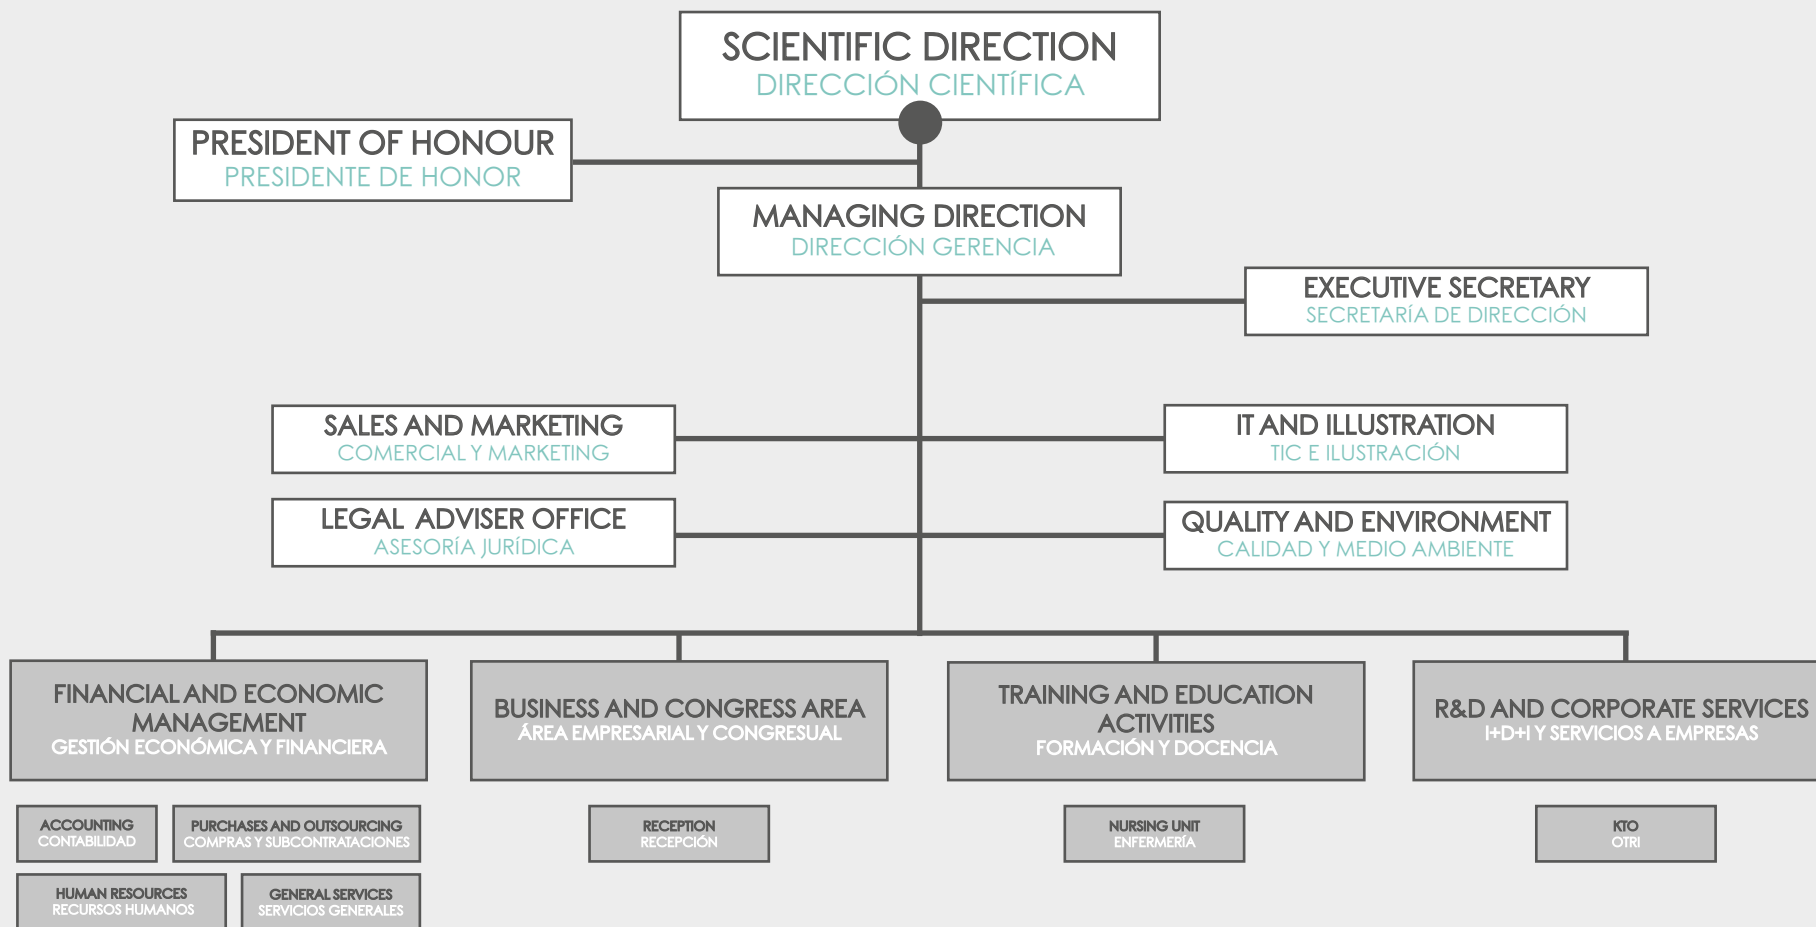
SCIENTIFIC DIRECTION
DIRECCIÓN CIENTÍFICA

PRESIDENT OF HONOUR
PRESIDENTE DE HONOR

MANAGING DIRECTION
DIRECCIÓN GERENCIA

EXECUTIVE SECRETARY
SECRETARÍA DE DIRECCIÓN

SALES AND MARKETING
COMERCIAL Y MARKETING

IT AND ILLUSTRATION
TIC E ILUSTRACIÓN

LEGAL ADVISER OFFICE
ASESORÍA JURÍDICA

QUALITY AND ENVIRONMENT
CALIDAD Y MEDIO AMBIENTE

FINANCIAL AND ECONOMIC MANAGEMENT
GESTIÓN ECONÓMICA Y FINANCIERA

BUSINESS AND CONGRESS AREA
ÁREA EMPRESARIAL Y CONGRESUAL

TRAINING AND EDUCATION ACTIVITIES
FORMACIÓN Y DOCENCIA

R&D AND CORPORATE SERVICES
I+D+I Y SERVICIOS A EMPRESAS

ACCOUNTING
CONTABILIDAD

PURCHASES AND OUTSOURCING
COMPRAS Y SUBCONTRATACIONES

RECEPTION
RECEPCIÓN

NURSING UNIT
ENFERMERÍA

KTO
OTRI

HUMAN RESOURCES
RECURSOS HUMANOS

GENERAL SERVICES
SERVICIOS GENERALES